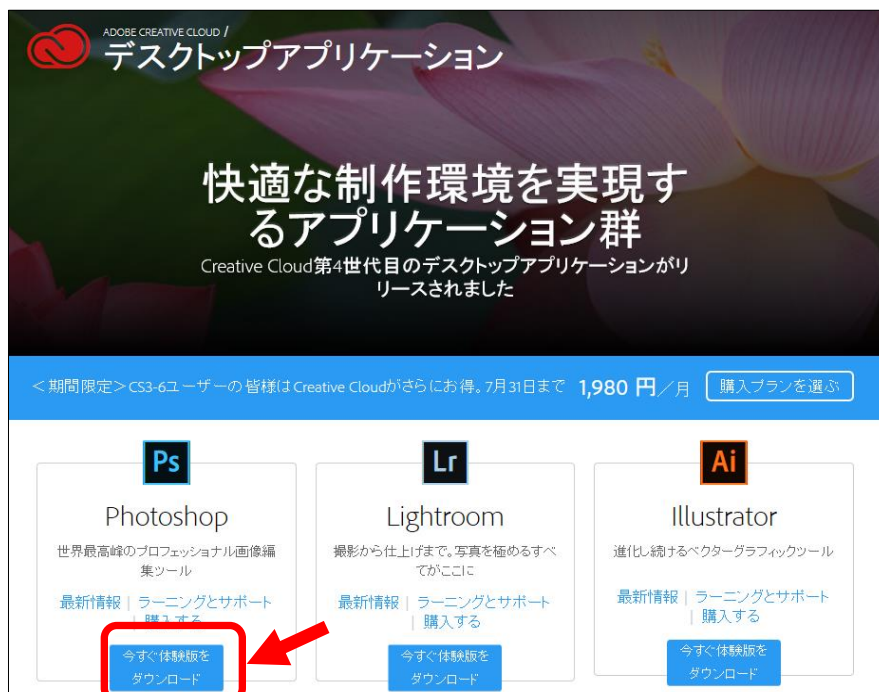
ADOBE CREATIVE CLOUD /
デスクトップアプリケーション

快適な制作環境を実現するアプリケーション群

Creative Cloud第4世代目のデスクトップアプリケーションがリリースされました

＜期間限定＞CS3-6ユーザーの皆様はCreative Cloudがさらにお得。7月31日まで 1,980 円／月 購入プランを選ぶ

Ps
Photoshop
世界最高峰のプロフェッショナル画像編集ツール
最新情報 | ラーニングとサポート | 購入する
今すぐ体験版をダウンロード

Lr
Lightroom
撮影から仕上げまで。写真を極めるすべてがここに
最新情報 | ラーニングとサポート | 購入する
今すぐ体験版をダウンロード

Ai
Illustrator
進化し続けるベクターグラフィックツール
最新情報 | ラーニングとサポート | 購入する
今すぐ体験版をダウンロード